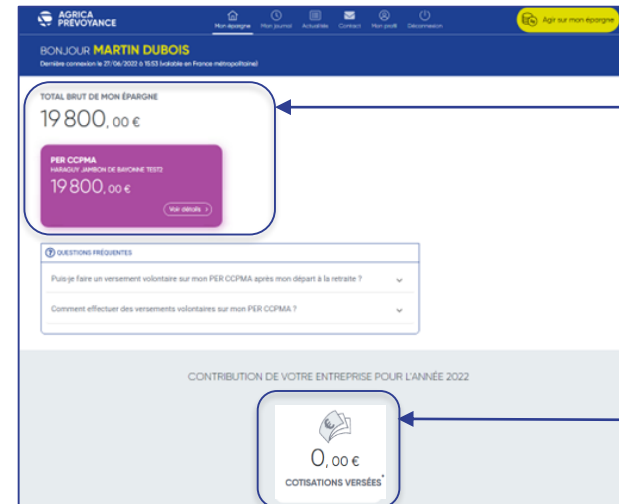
AGRICA PRÉVOYANCE

Mon épargne Mon journal Actualités Contact Mon profil Déconnexion

Agir sur mon épargne

BONJOUR MARTIN DUBOIS

Dernière connexion le 27/06/2022 à 15:53 (valable en France métropolitaine)

TOTAL BRUT DE MON ÉPARGNE

19 800, 00 €

PER CCPMA

HARAGUY JAMBON DE BAYONNE TEST2

19 800, 00 €

Voir détails

QUESTIONS FRÉQUENTES

Puis-je faire un versement volontaire sur mon PER CCPMA après mon départ à la retraite ?

Comment effectuer des versements volontaires sur mon PER CCPMA ?

CONTRIBUTION DE VOTRE ENTREPRISE POUR L'ANNÉE 2022

0, 00 €

COTISATIONS VERSÉES*